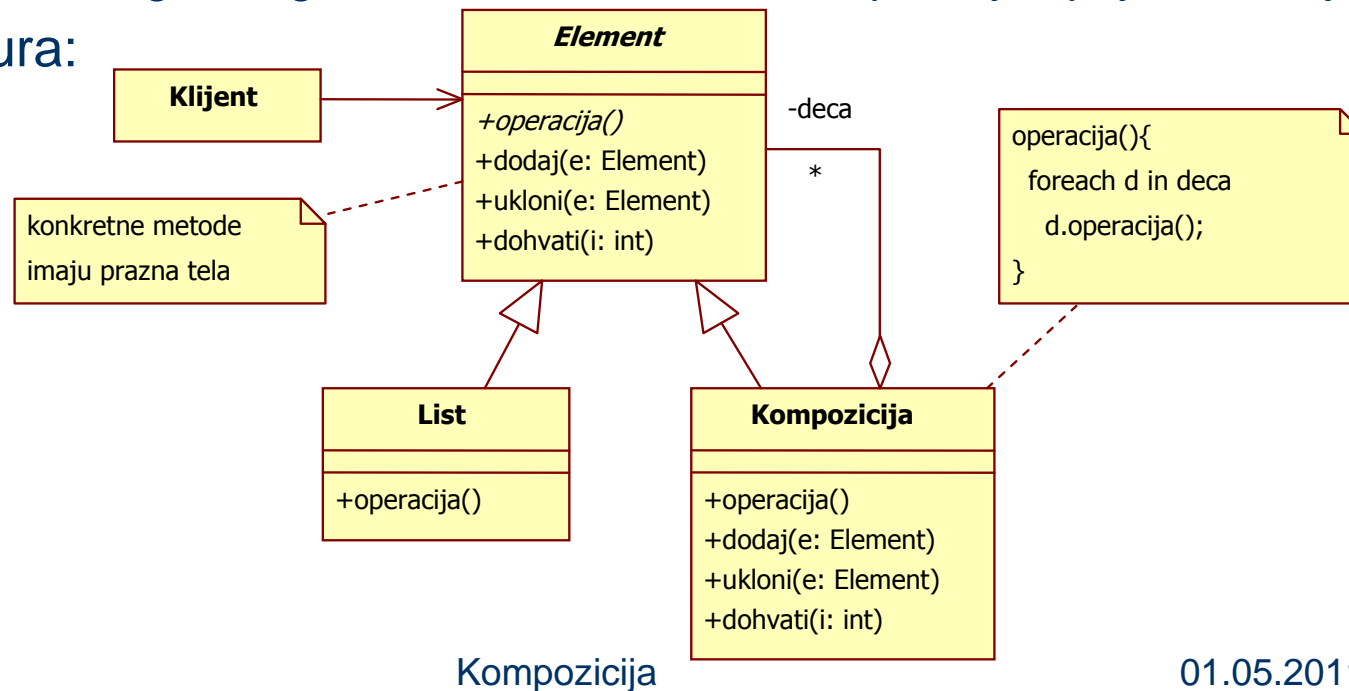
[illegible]
ura:

Klijent

Element

+operacija()
+dodaj(e: Element)
+ukloni(e: Element)
+dohvati(i: int)

-deca
*

operacija(){
foreach d in deca
d.operacija();
}

konkretne metode imaju prazna tela

List

+operacija()

Kompozicija

+operacija()
+dodaj(e: Element)
+ukloni(e: Element)
+dohvati(i: int)

Kompozicija

01.05.201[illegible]